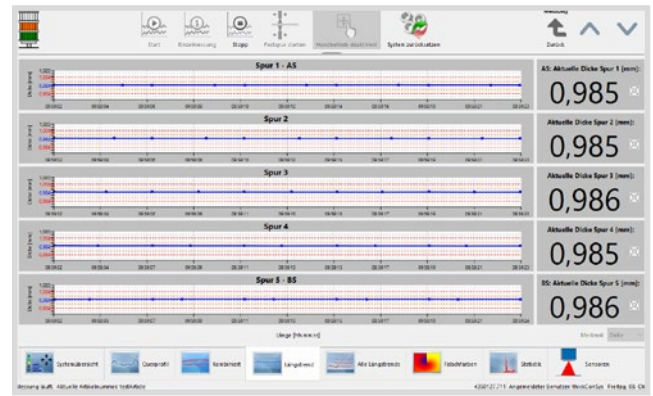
Start Einzelmessung Stopp Festspur starten Messbetrieb deaktiviert System zurücksetzen

Messung

Zurück

Spur 1 - AS

AS: Aktuelle Dicke Spur 1 [mm]:

0,985

Spur 2

Aktuelle Dicke Spur 2 [mm]:

0,985

Spur 3

Aktuelle Dicke Spur 3 [mm]:

0,986

Spur 4

Aktuelle Dicke Spur 4 [mm]:

0,985

Spur 5 - BS

BS: Aktuelle Dicke Spur 5 [mm]:

0,986

Länge [hh:mm:ss]

Systemübersicht Querprofil Kontinuierl. Längstrend Alle Längstrends Farbdarstellung Statistik Sensoren

Messung läuft. Aktuelle Artikelnummer: testMulti

Angemeldeter Benutzer: WebCam5ys Freitag 08.06.